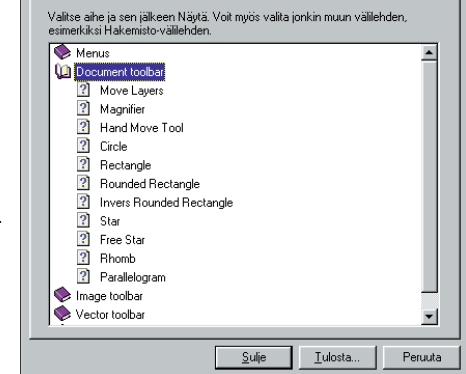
Valitse aihe ja sen jälkeen Näytä. Voit myös valita jonkin muun välilehden, esimerkiksi Hakemisto-välilehden.

Menus
Document toolbar
Move Layers
Magnifier
Hand Move Tool
Circle
Rectangle
Rounded Rectangle
Invers Rounded Rectangle
Star
Free Star
Rhomb
Parallelogram
Image toolbar
Vector toolbar

Sulje
Tulosta...
Peruuta